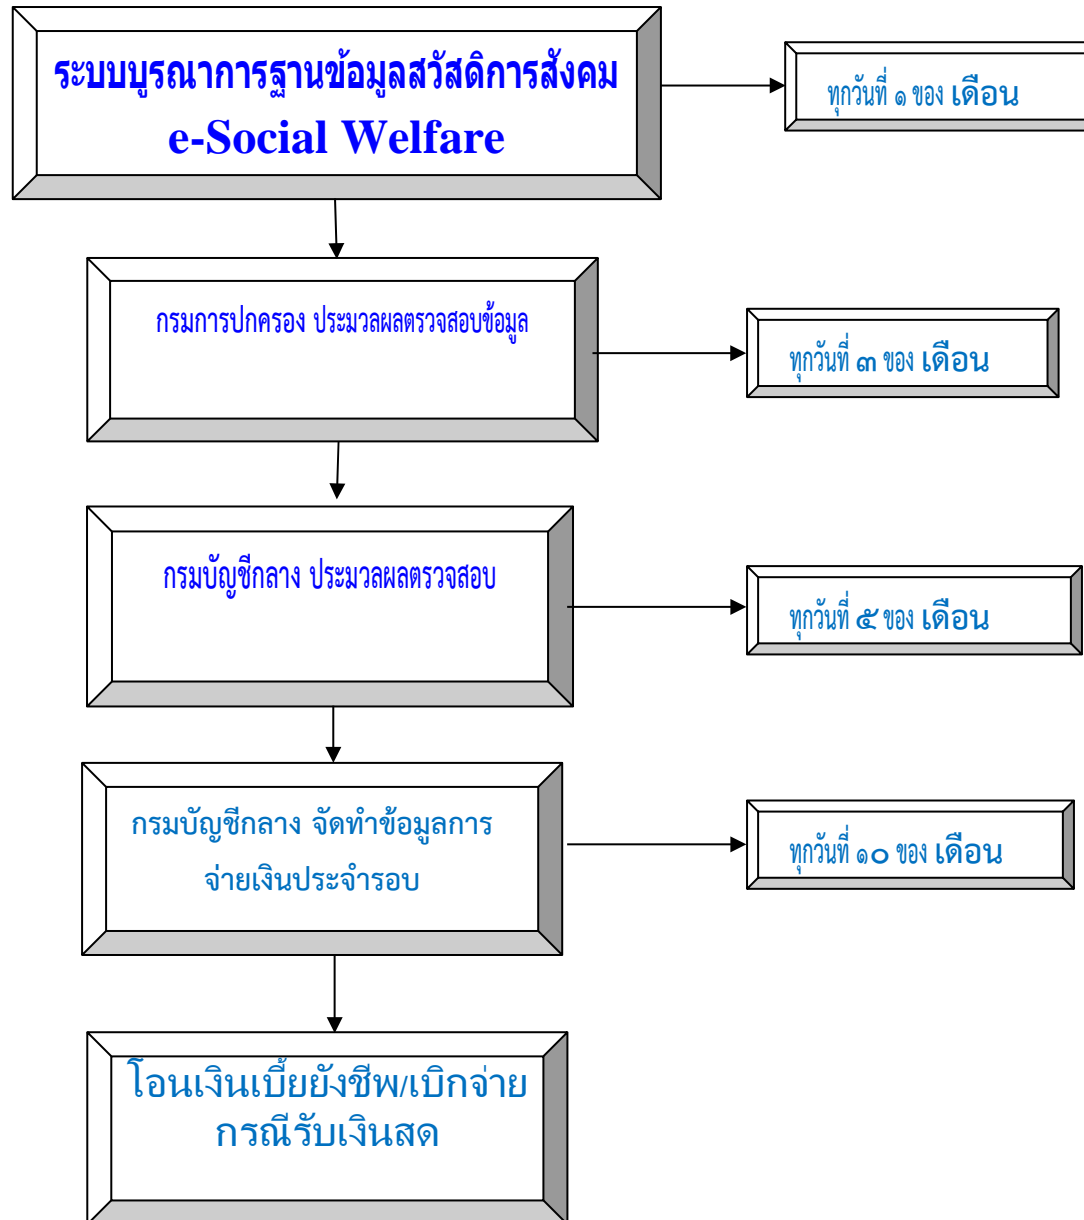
ระบบบูรณาการฐานข้อมูลสวัสดิการสังคม
e-Social Welfare

ทุกวันที่ ๑ ของ เดือน

กรมการปกครอง ประมวลผลตรวจสอบข้อมูล

ทุกวันที่ ๓ ของ เดือน

กรมบัญชีกลาง ประมวลผลตรวจสอบ

ทุกวันที่ ๕ ของ เดือน

กรมบัญชีกลาง จัดทำข้อมูลการจ่ายเงินประจำรอบ

ทุกวันที่ ๑๐ ของ เดือน

โอนเงินเบี้ยยังชีพ/เบิกจ่าย กรณีรับเงินสด